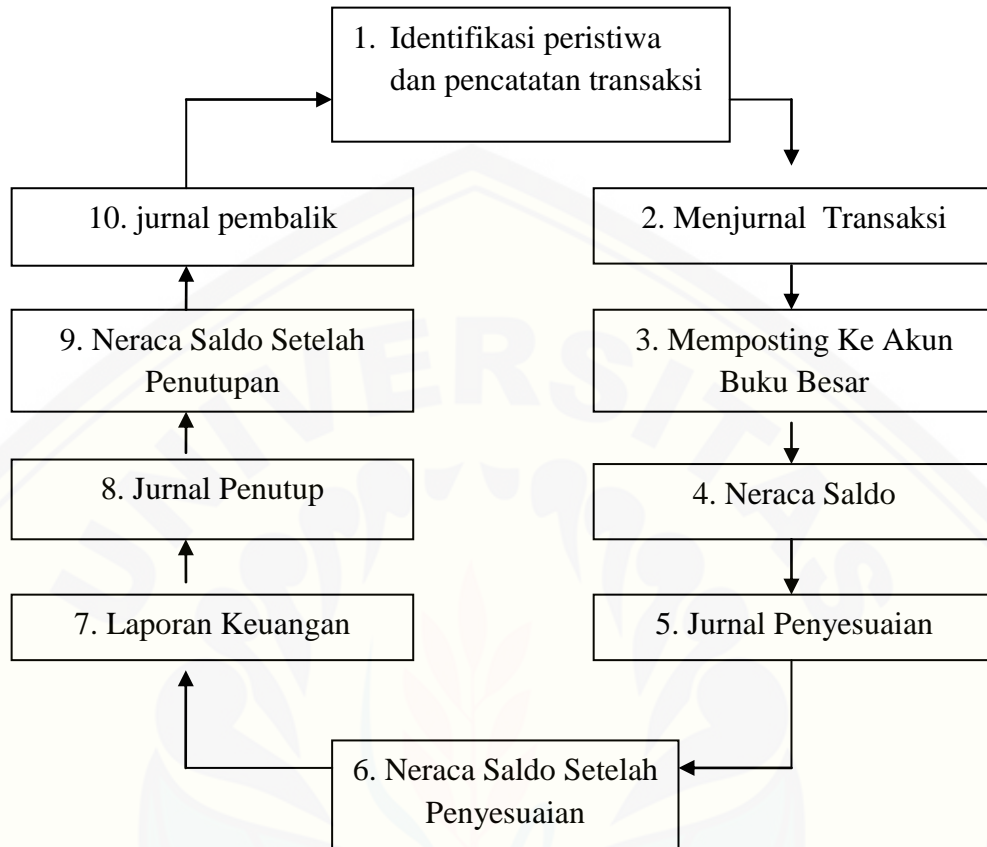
1. Identifikasi peristiwa dan pencatatan transaksi

10. jurnal pembalik

2. Menjurnal Transaksi

9. Neraca Saldo Setelah Penutupan

3. Memposting Ke Akun Buku Besar

8. Jurnal Penutup

4. Neraca Saldo

7. Laporan Keuangan

5. Jurnal Penyesuaian

6. Neraca Saldo Setelah Penyesuaian